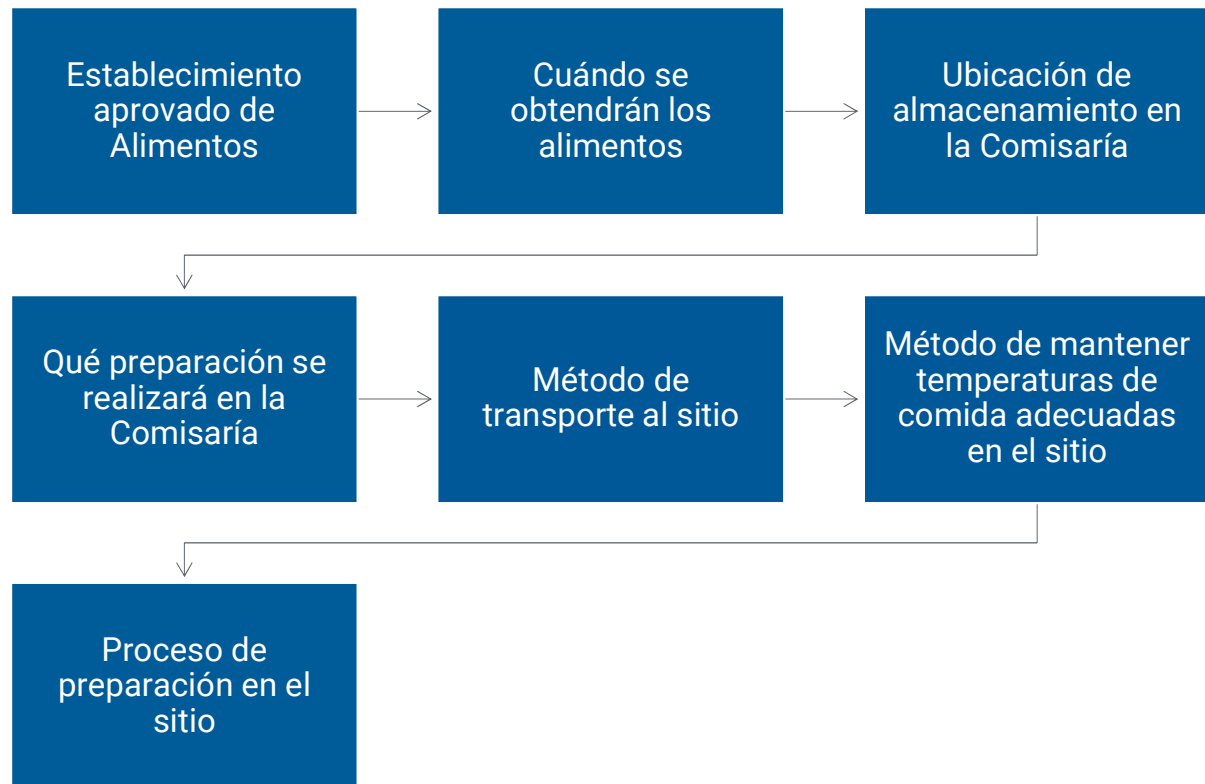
Establecimiento aprovado de Alimentos

Cuándo se obtendrán los alimentos

Ubicación de almacenamiento en la Comisaría

Qué preparación se realizará en la Comisaría

Método de transporte al sitio

Método de mantener temperaturas de comida adecuadas en el sitio

Proceso de preparación en el sitio